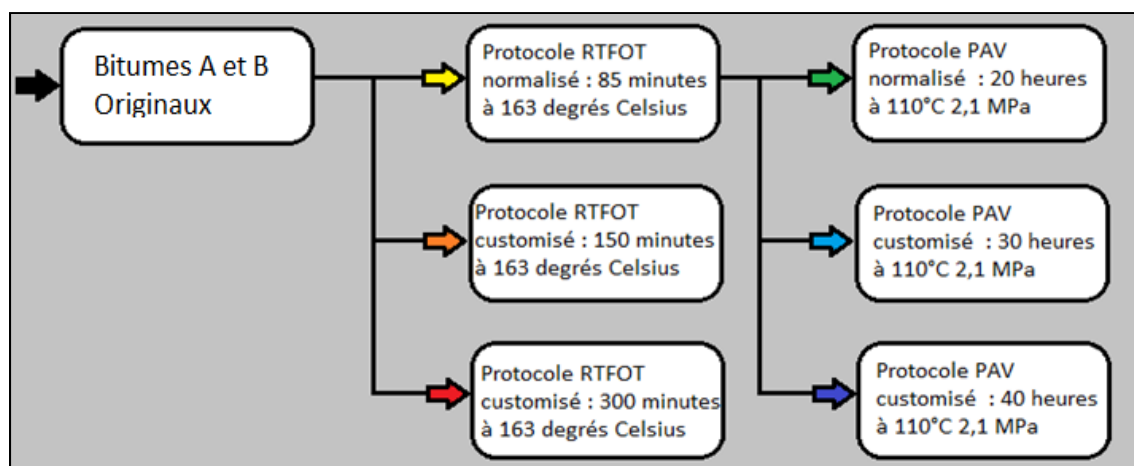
Bitumes A et B Originaux

Protocole RTFOT normalisé : 85 minutes à 163 degrés Celsius

Protocole RTFOT customisé : 150 minutes à 163 degrés Celsius

Protocole RTFOT customisé : 300 minutes à 163 degrés Celsius

Protocole PAV normalisé : 20 heures à 110°C 2,1 MPa

Protocole PAV customisé : 30 heures à 110°C 2,1 MPa

Protocole PAV customisé : 40 heures à 110°C 2,1 MPa